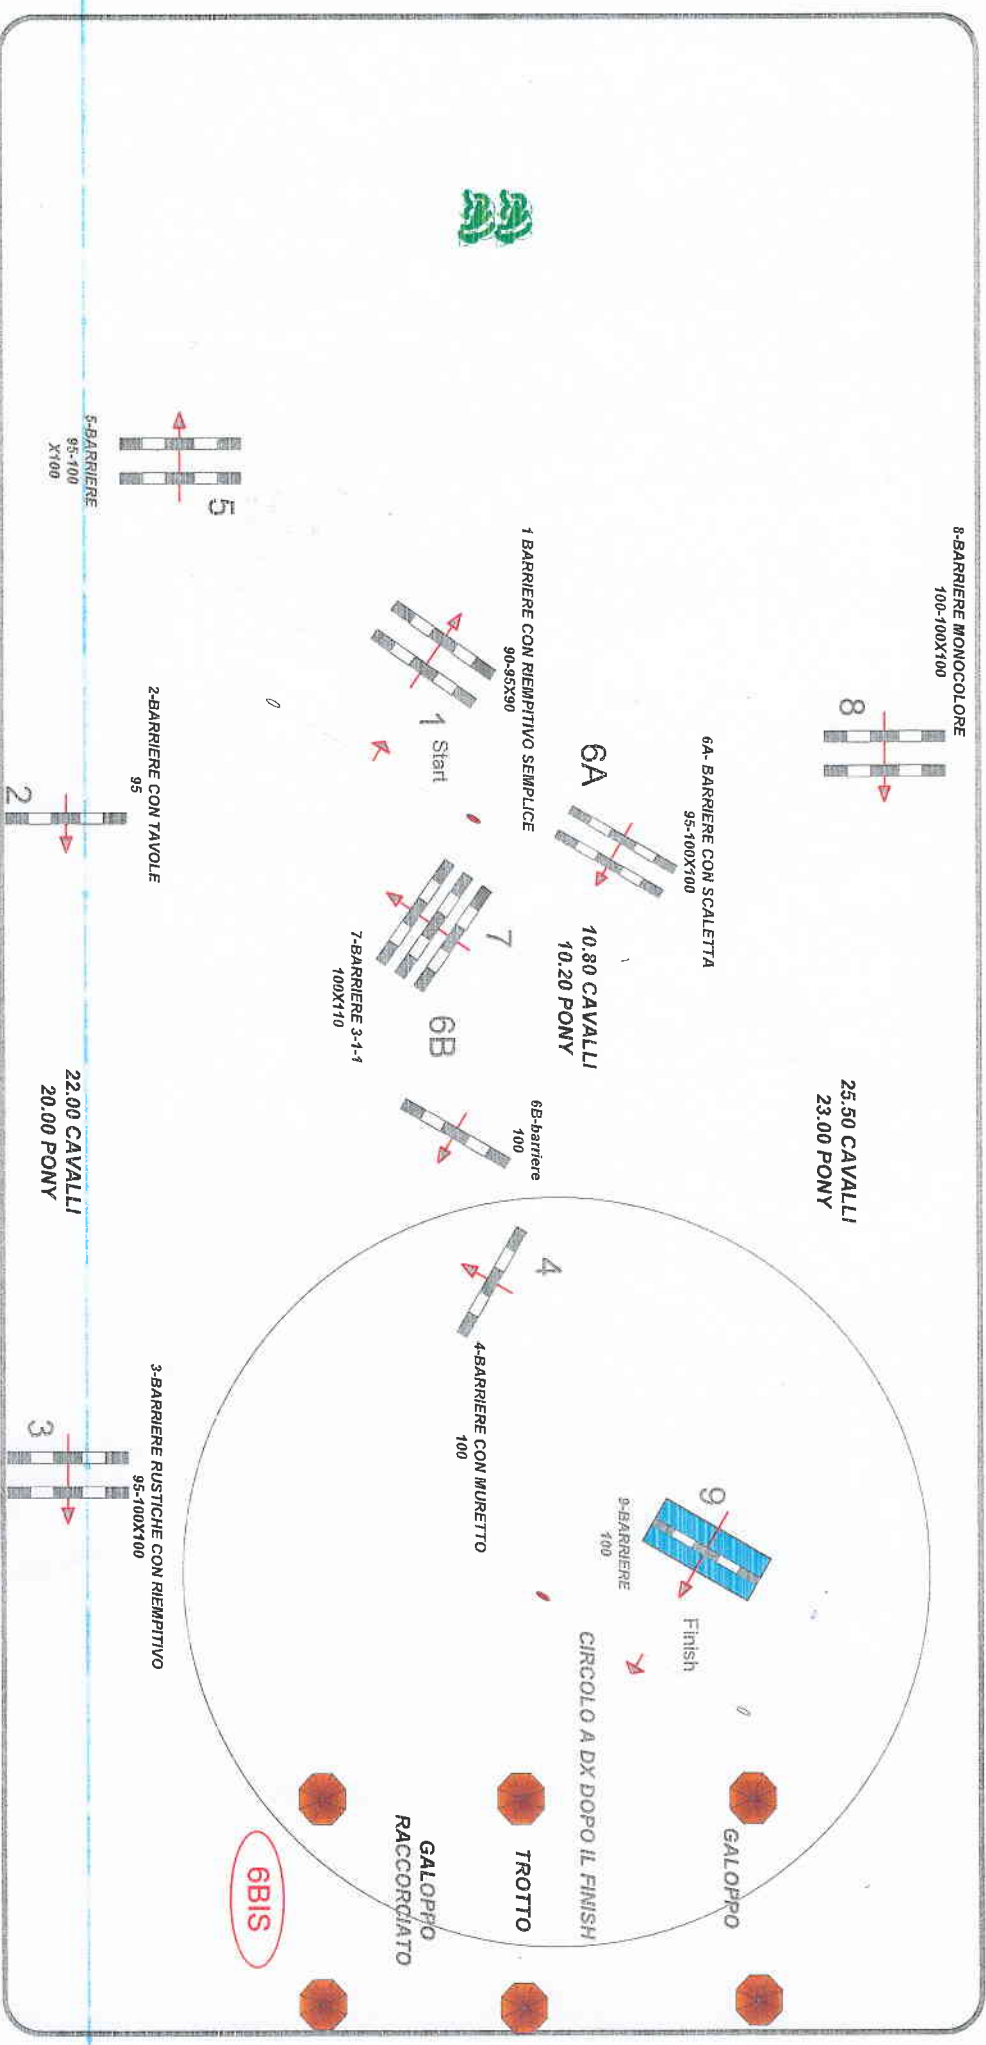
8-BARRIERE MONOCOLORE
100-100X100

8

25.50 CAVALLI
23.00 PONY

6A- BARRIERE CON SCALETTA
95-100X100

6A

10.80 CAVALLI
10.20 PONY

1 BARRIERE CON RIEMPITIVO SEMPLICE
90-95X90

1 Start

7

6B

7-BARRIERE 3-1-1
100X110

6B-barriere
100

4

4-BARRIERE CON MURETTO
100

9

9-BARRIERE
100

Finish

CIRCOLO A DX DOPO IL FINISH

GALOPPO

TROTTO

GALOPPO RACCORCIATO

6BIS

5

5-BARRIERE
95-100
X100

2-BARRIERE CON TAVOLE
95

2

22.00 CAVALLI
20.00 PONY

3-BARRIERE RUSTICHE CON RIEMPITIVO
95-100X100

3